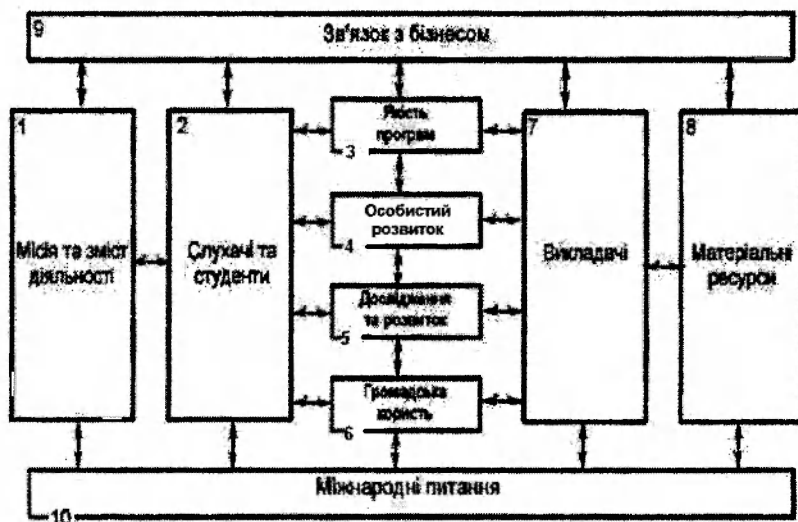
9
Зв'язок з бізнесом

1
Місія та зміст діяльності

2
Слухачі та студенти

Якість програм
3

Особистий розвиток
4

Дослідження та розвиток
5

Громадська користь
6

7
Викладачі

8
Матеріальні ресурси

Міжнародні питання
10